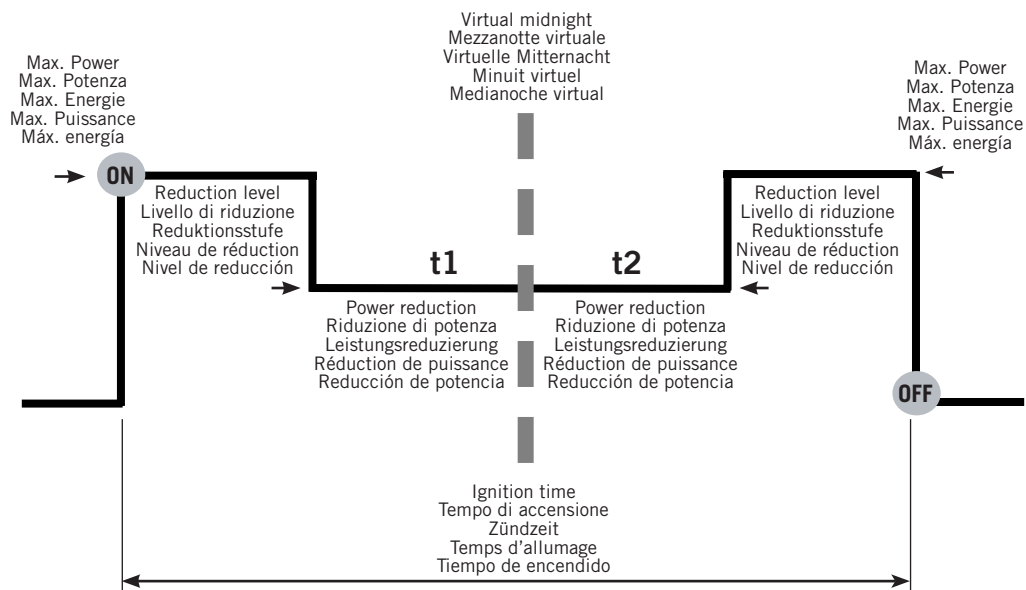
Max. Power
Max. Potenza
Max. Energie
Max. Puissance
Máx. energía

ON

Virtual midnight
Mezzanotte virtuale
Virtuelle Mitternacht
Minuit virtuel
Medianoche virtual

Max. Power
Max. Potenza
Max. Energie
Max. Puissance
Máx. energía

Reduction level
Livello di riduzione
Reduktionsstufe
Niveau de réduction
Nivel de reducción

t1

t2

Reduction level
Livello di riduzione
Reduktionsstufe
Niveau de réduction
Nivel de reducción

Power reduction
Riduzione di potenza
Leistungsreduzierung
Réduction de puissance
Reducción de potencia

Power reduction
Riduzione di potenza
Leistungsreduzierung
Réduction de puissance
Reducción de potencia

OFF

Ignition time
Tempo di accensione
Zündzeit
Temps d'allumage
Tiempo de encendido